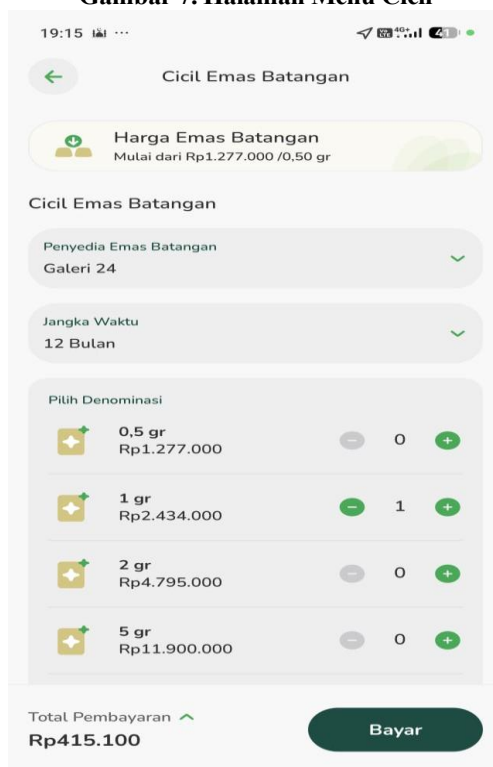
Gambar 7. Halaman Menu Cicil

19:15 ⋯

Cicil Emas Batangan

Harga Emas Batangan
Mulai dari Rp1.277.000 /0,50 gr

Cicil Emas Batangan

Penyedia Emas Batangan
Galeri 24

Jangka Waktu
12 Bulan

Pilih Denominasi

0,5 gr
Rp1.277.000
0

1 gr
Rp2.434.000
1

2 gr
Rp4.795.000
0

5 gr
Rp11.900.000
0

Total Pembayaran
Rp415.100

Bayar